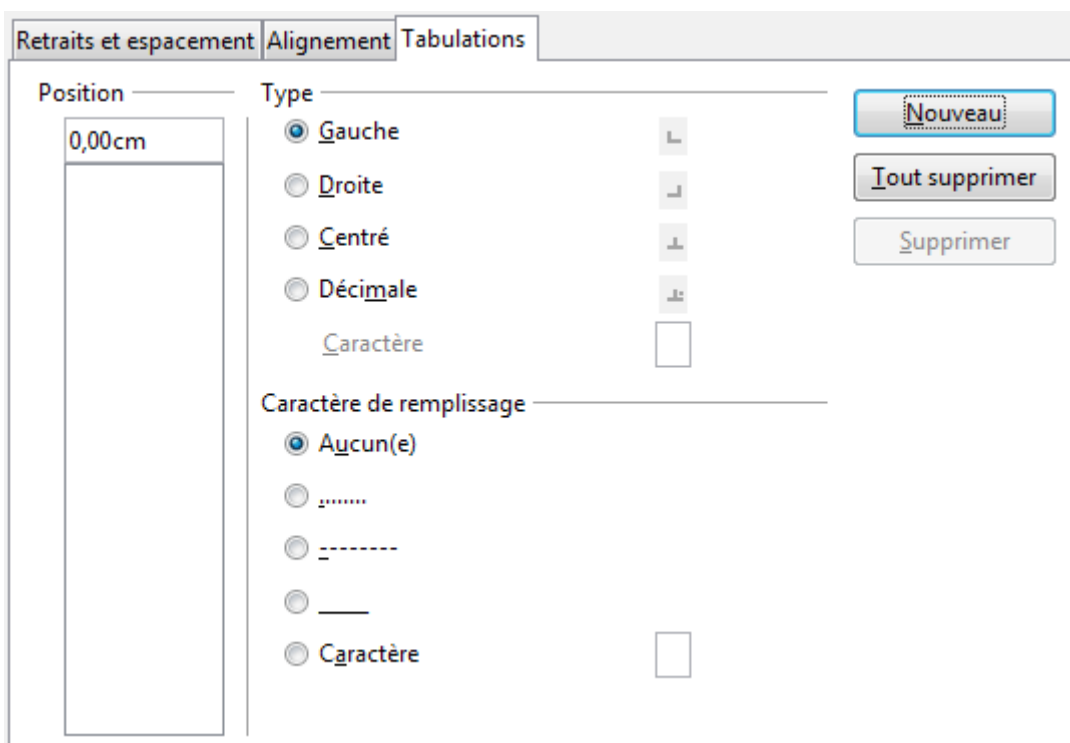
Retraits et espacement | Alignement | Tabulations

Position

0,00cm

Type

Gauche

Droite

Centré

Décimale

Caractère

Caractère de remplissage

Aucun(e)

........

--------

____

Caractère

Nouveau

Tout supprimer

Supprimer